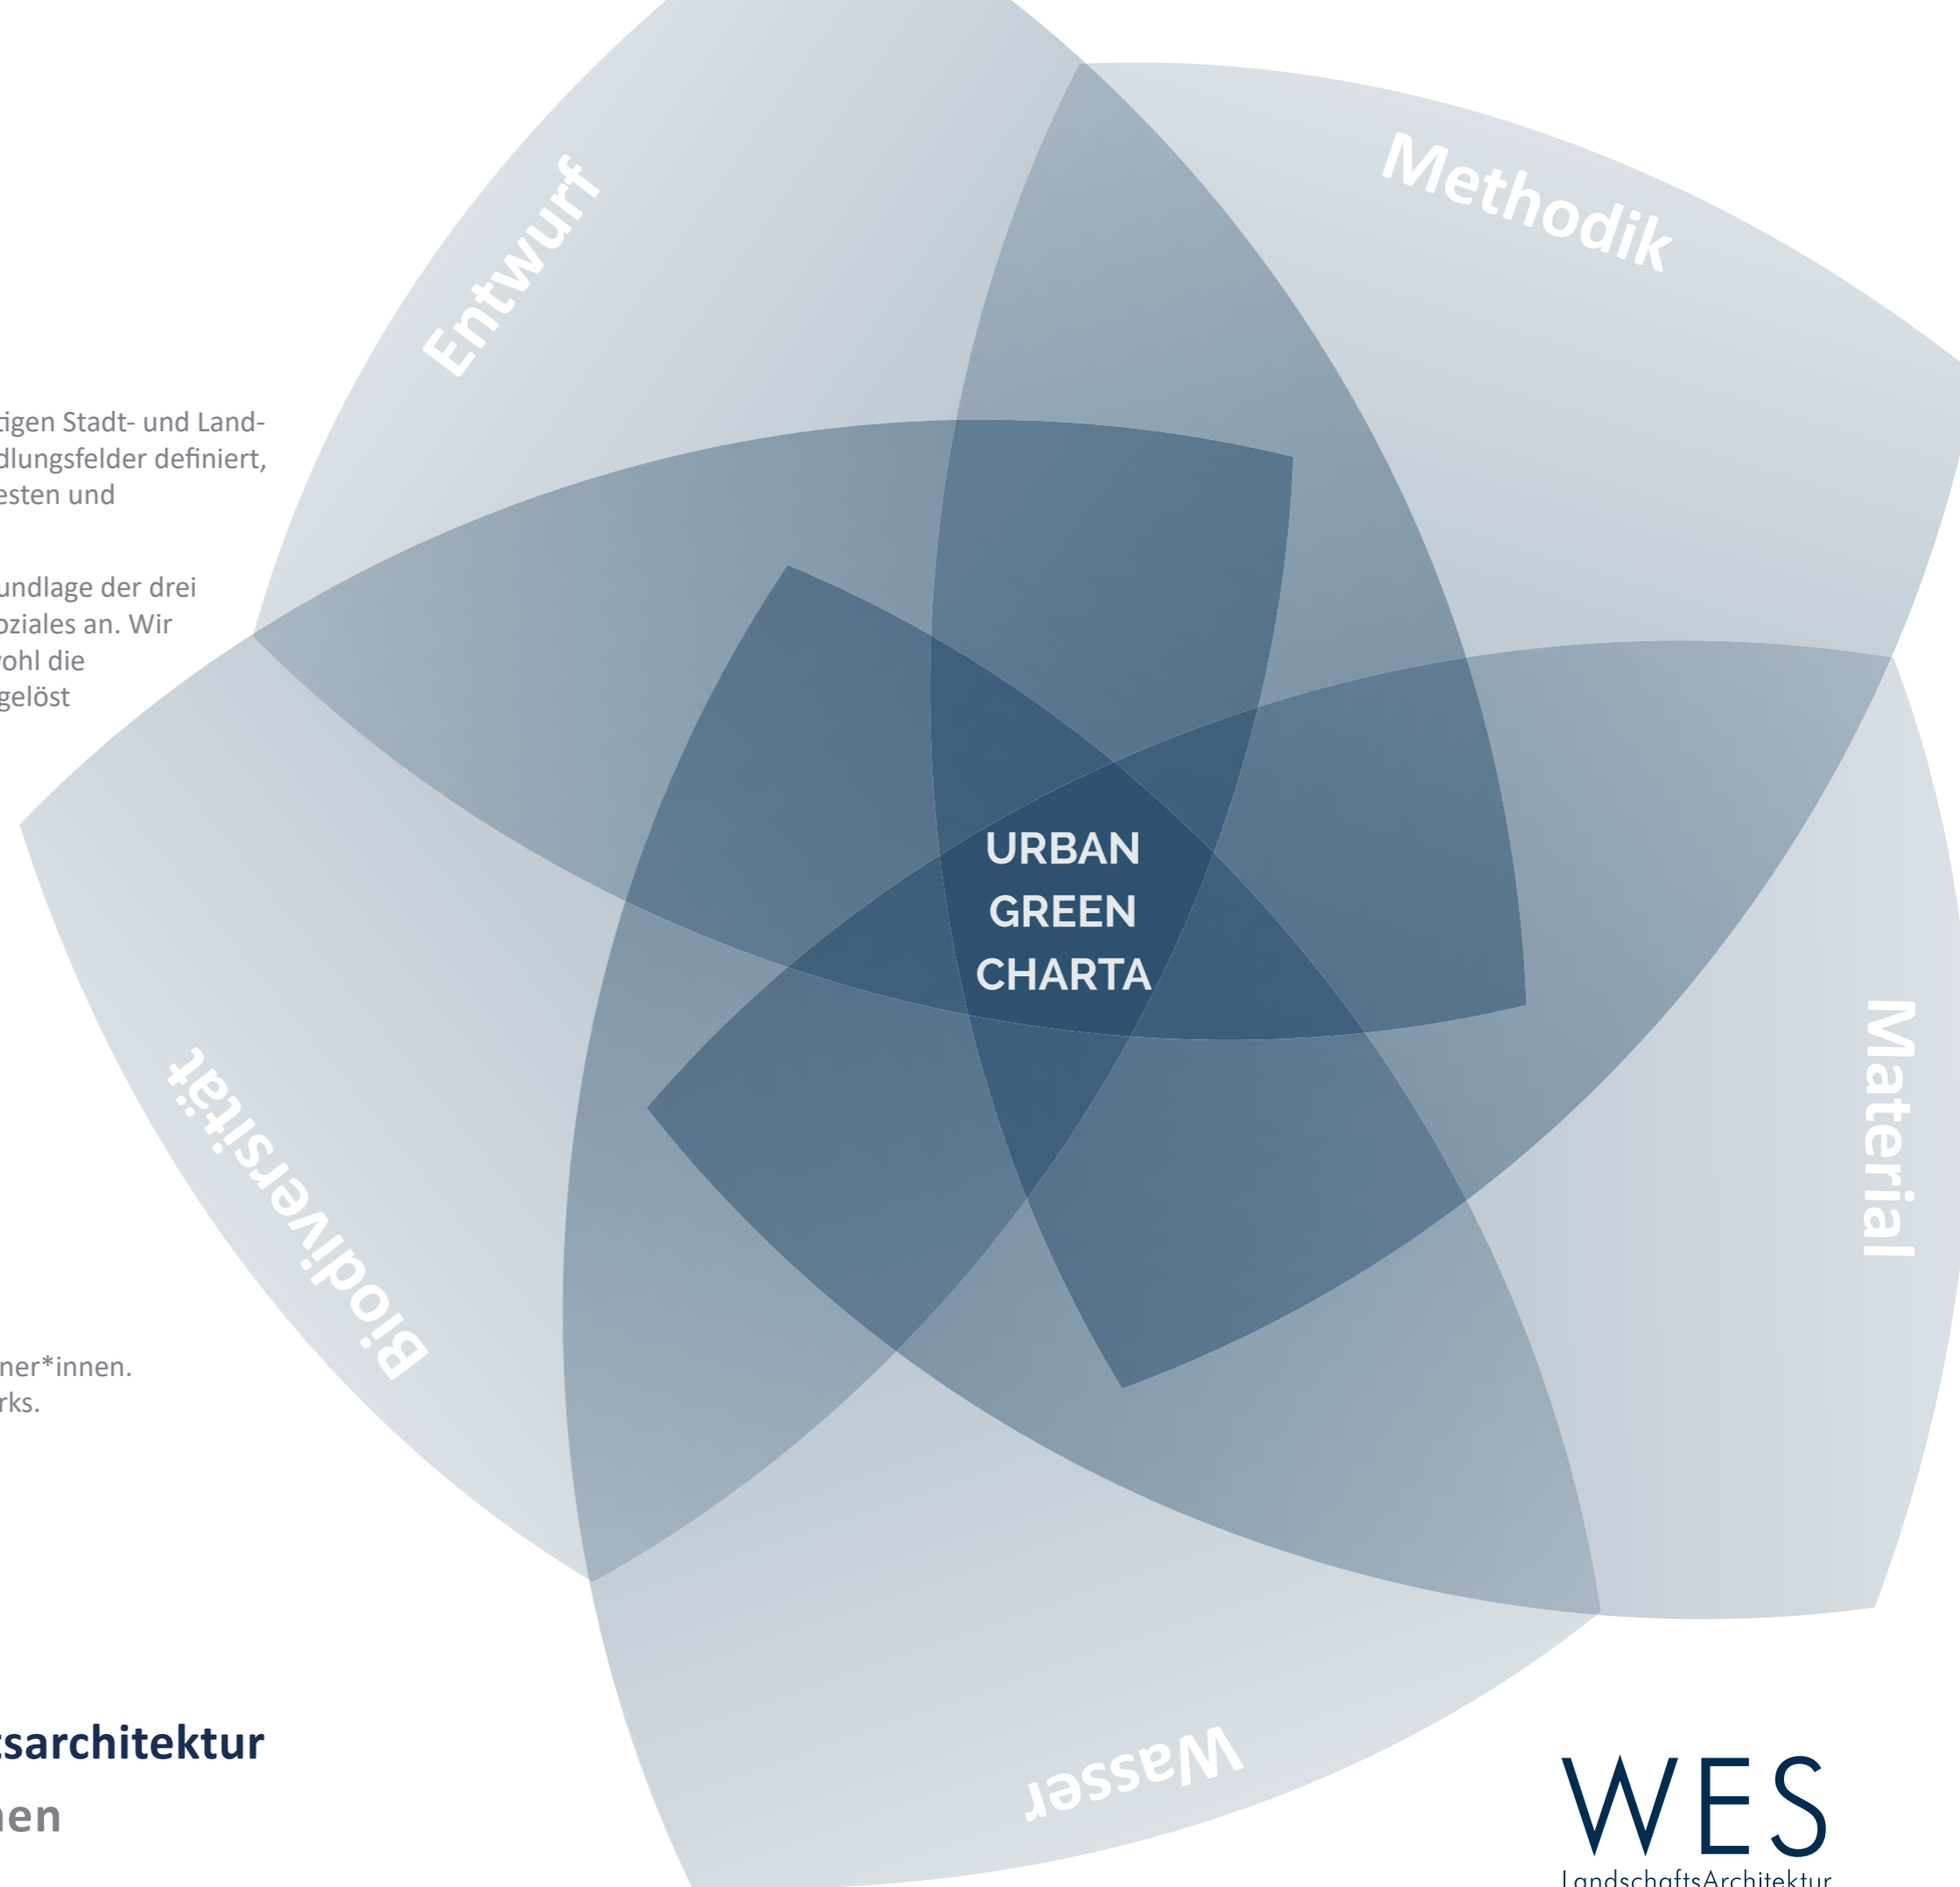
Entwurf

Methodik

tigen Stadt- und Land-
dlungsfelder definiert,
esten und

undlage der drei
oziales an. Wir
ohl die
gelöst

URBAN
GREEN
CHARTA

Material

Biodiversität

ner*innen.
rks.

Wasser

sarchitektur
nen

WES
LandschaftsArchitektur